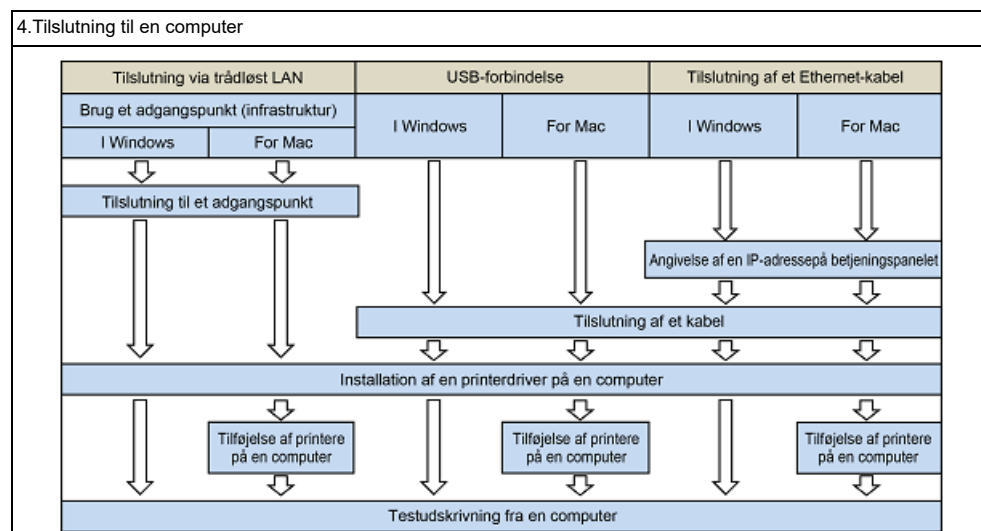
4.Tilslutning til en computer

Tilslutning via trådløst LAN

USB-forbindelse

Tilslutning af et Ethernet-kabel

Brug et adgangspunkt (infrastruktur)

I Windows

For Mac

I Windows

For Mac

I Windows

For Mac

Tilslutning til et adgangspunkt

Angivelse af en IP-adressepå betjeningspanelet

Tilslutning af et kabel

Installation af en printerdriver på en computer

Tilføjelse af printere på en computer

Tilføjelse af printere på en computer

Tilføjelse af printere på en computer

Testudskrivning fra en computer